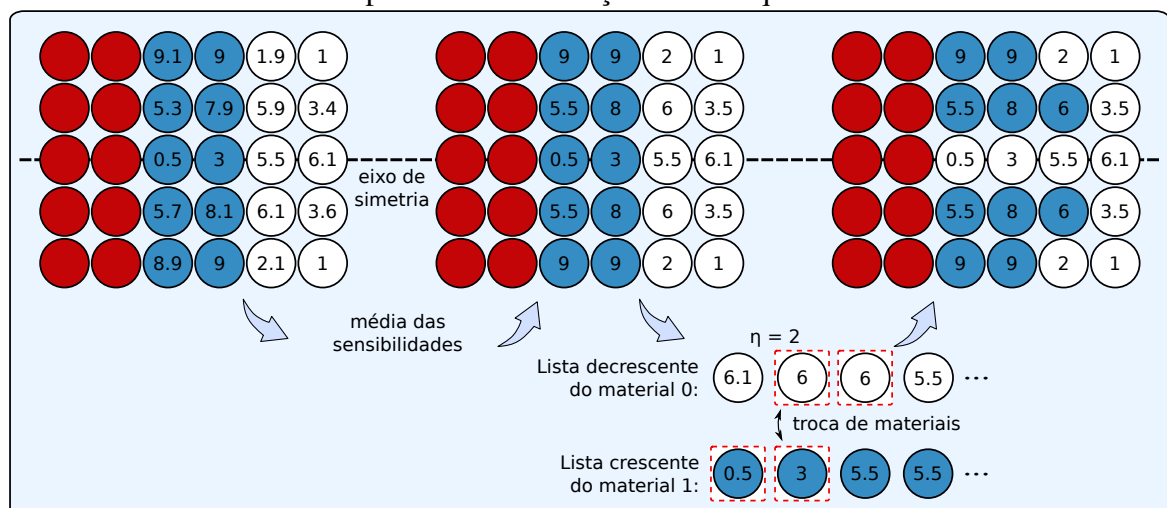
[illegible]

| | | | | | |
|---|---|---|---|---|---|
| | | 9.1 | 9 | 1.9 | 1 |
| | | 5.3 | 7.9 | 5.9 | 3.4 |
| | | 0.5 | 3 | 5.5 | 6.1 |
| | | 5.7 | 8.1 | 6.1 | 3.6 |
| | | 8.9 | 9 | 2.1 | 1 |

eixo de simetria

| | | | | | |
|---|---|---|---|---|---|
| | | 9 | 9 | 2 | 1 |
| | | 5.5 | 8 | 6 | 3.5 |
| | | 0.5 | 3 | 5.5 | 6.1 |
| | | 5.5 | 8 | 6 | 3.5 |
| | | 9 | 9 | 2 | 1 |

| | | | | | |
|---|---|---|---|---|---|
| | | 9 | 9 | 2 | 1 |
| | | 5.5 | 8 | 6 | 3.5 |
| | | 0.5 | 3 | 5.5 | 6.1 |
| | | 5.5 | 8 | 6 | 3.5 |
| | | 9 | 9 | 2 | 1 |

média das sensibilidades

η = 2

Lista decrescente do material 0: 6.1 6 6 5.5 ···

troca de materiais

Lista crescente do material 1: 0.5 3 5.5 5.5 ···